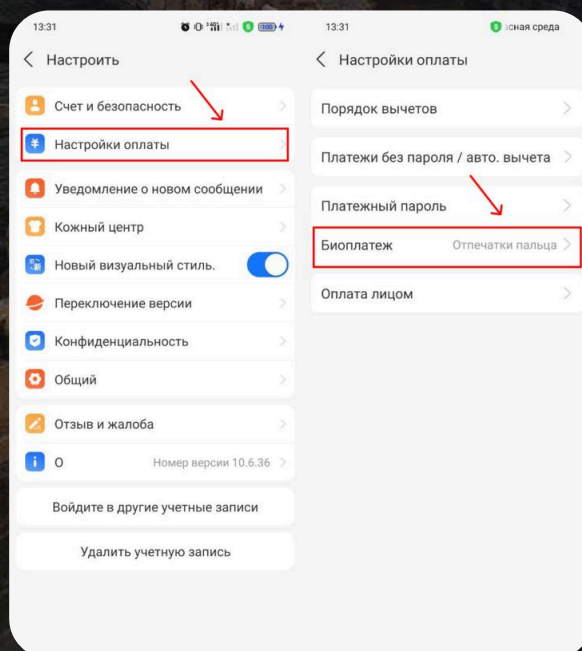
13:31

< Настроить

Счет и безопасность

Настройки оплаты

Уведомление о новом сообщении

Кожный центр

Новый визуальный стиль.

Переключение версии

Конфиденциальность

Общий

Отзыв и жалоба

О Номер версии 10.6.36

Войдите в другие учетные записи

Удалить учетную запись

13:31 сная среда

< Настройки оплаты

Порядок вычетов

Платежи без пароля / авто. вычета

Платежный пароль

Биоплатеж Отпечатки пальца

Оплата лицом